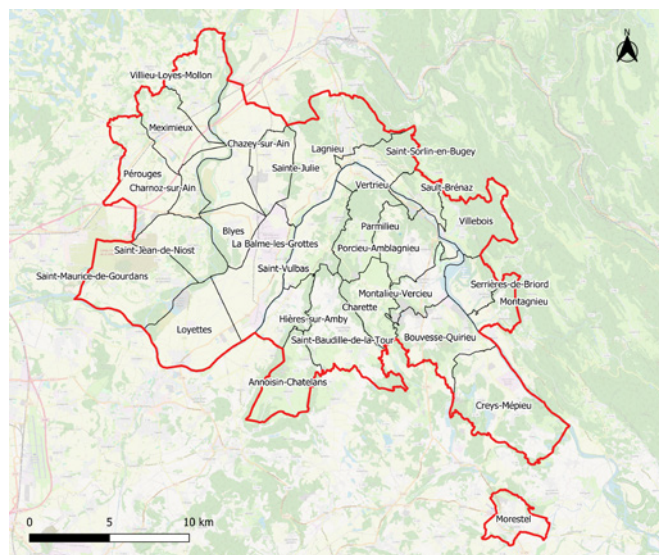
N

Villieu-Loyes-Mollon
Meximieux
Chazey-sur-Ain
Lagnieu
Saint-Sorlin-en-Bugey
Pérouges
Charnoz-sur-Ain
Sainte-Julie
Vertrieu
Sault-Brénaz
Villebois
Parmilieu
Blyes
Saint-Jean-de-Niost
La Balme-les-Grottes
Porcieu-Amblagnieu
Saint-Maurice-de-Gourdans
Saint-Vulbas
Serrières-de-Briord
Montalieu-Vercieu
Montagnieu
Charette
Loyettes
Hières-sur-Amby
Bouvesse-Quirieu
Saint-Baudille-de-la-Tour
Annoisin-Chatelans
Creys-Mépieu
Morestel
0
5
10 km